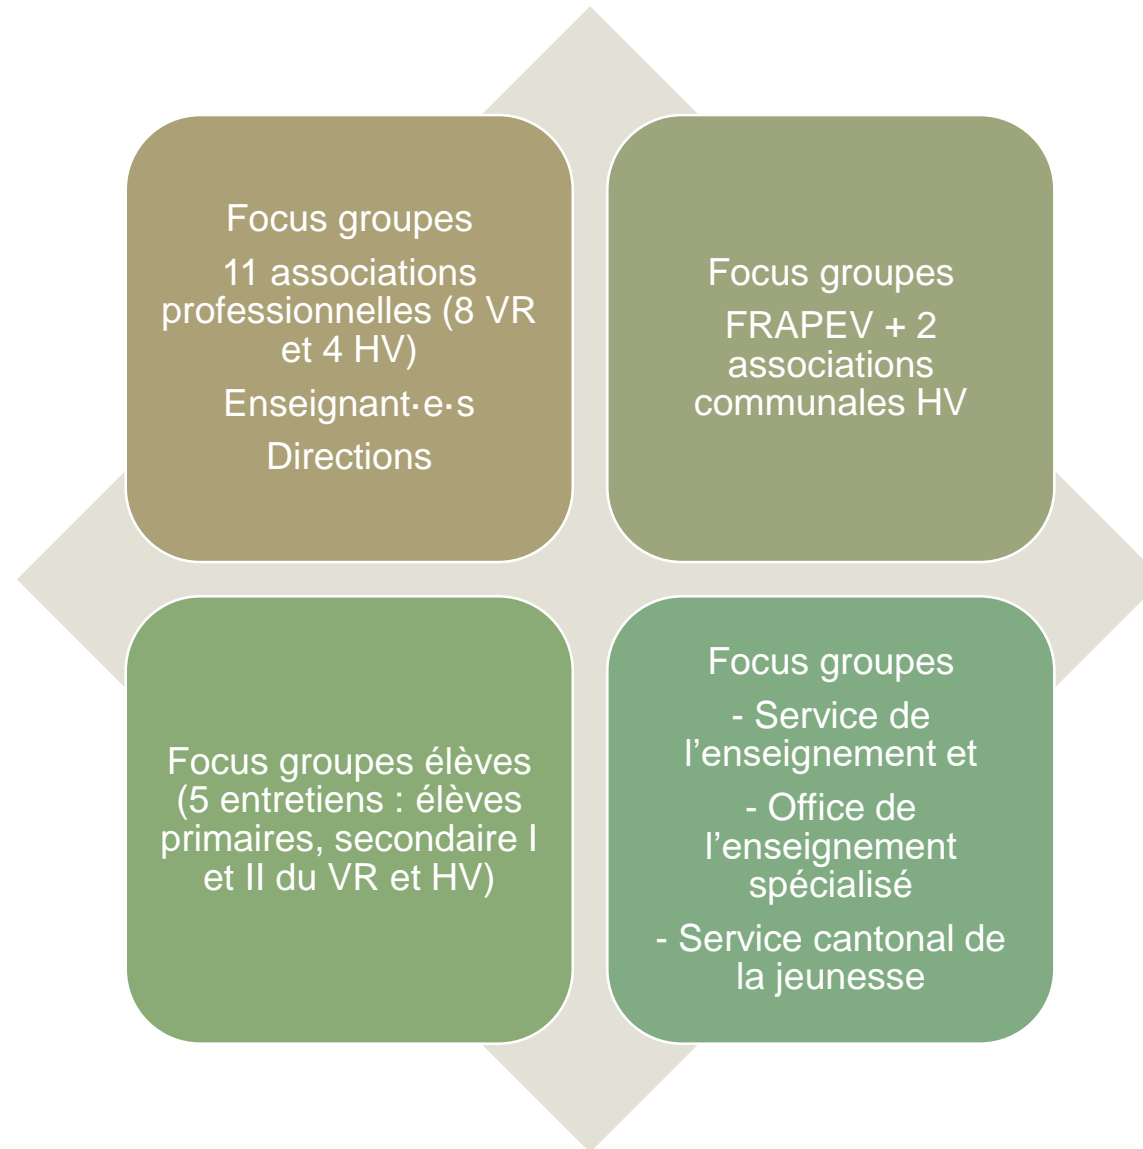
Focus groupes

11 associations professionnelles (8 VR et 4 HV)

Enseignant·e·s

Directions

Focus groupes

FRAPEV + 2 associations communales HV

Focus groupes élèves (5 entretiens : élèves primaires, secondaire I et II du VR et HV)

Focus groupes

- Service de l'enseignement et

- Office de l'enseignement spécialisé

- Service cantonal de la jeunesse